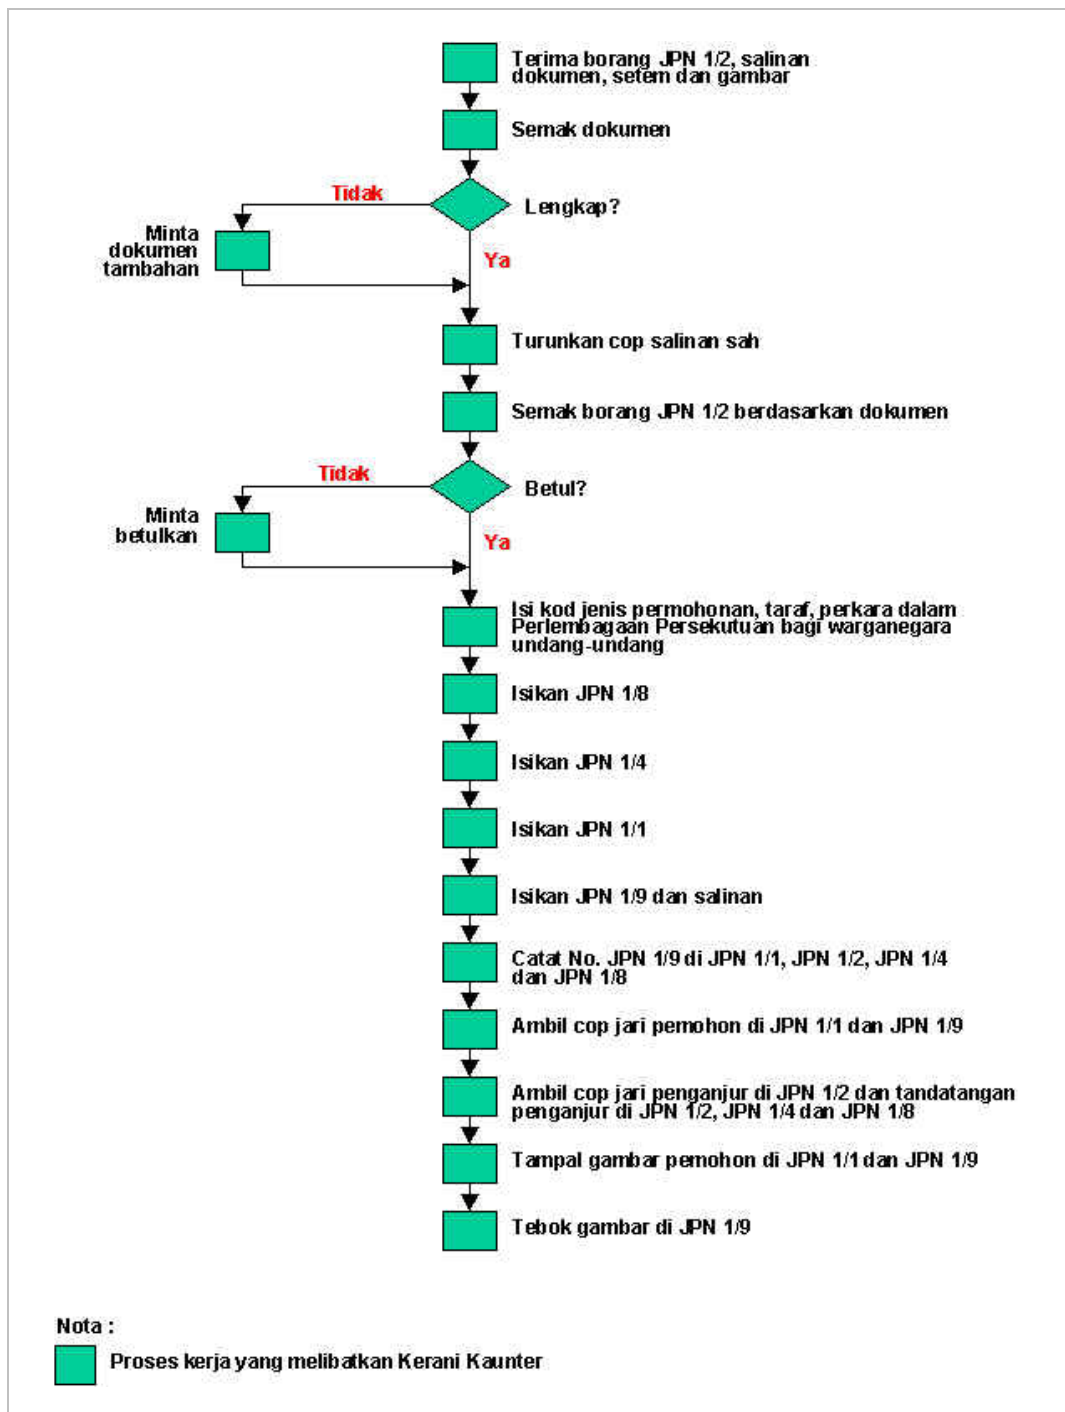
Terima borang JPN 1/2, salinan dokumen, setem dan gambar

Semak dokumen

Tidak

Lengkap?

Minta dokumen tambahan

Ya

Turunkan cop salinan sah

Semak borang JPN 1/2 berdasarkan dokumen

Tidak

Betul?

Minta betulkan

Ya

Isi kod jenis permohonan, taraf, perkara dalam Perlembagaan Persekutuan bagi warganegara undang-undang

Isikan JPN 1/8

Isikan JPN 1/4

Isikan JPN 1/1

Isikan JPN 1/9 dan salinan

Catat No. JPN 1/9 di JPN 1/1, JPN 1/2, JPN 1/4 dan JPN 1/8

Ambil cop jari pemohon di JPN 1/1 dan JPN 1/9

Ambil cop jari penganjur di JPN 1/2 dan tandatangan penganjur di JPN 1/2, JPN 1/4 dan JPN 1/8

Tampal gambar pemohon di JPN 1/1 dan JPN 1/9

Tebok gambar di JPN 1/9

Nota :

Proses kerja yang melibatkan Kerani Kaunter